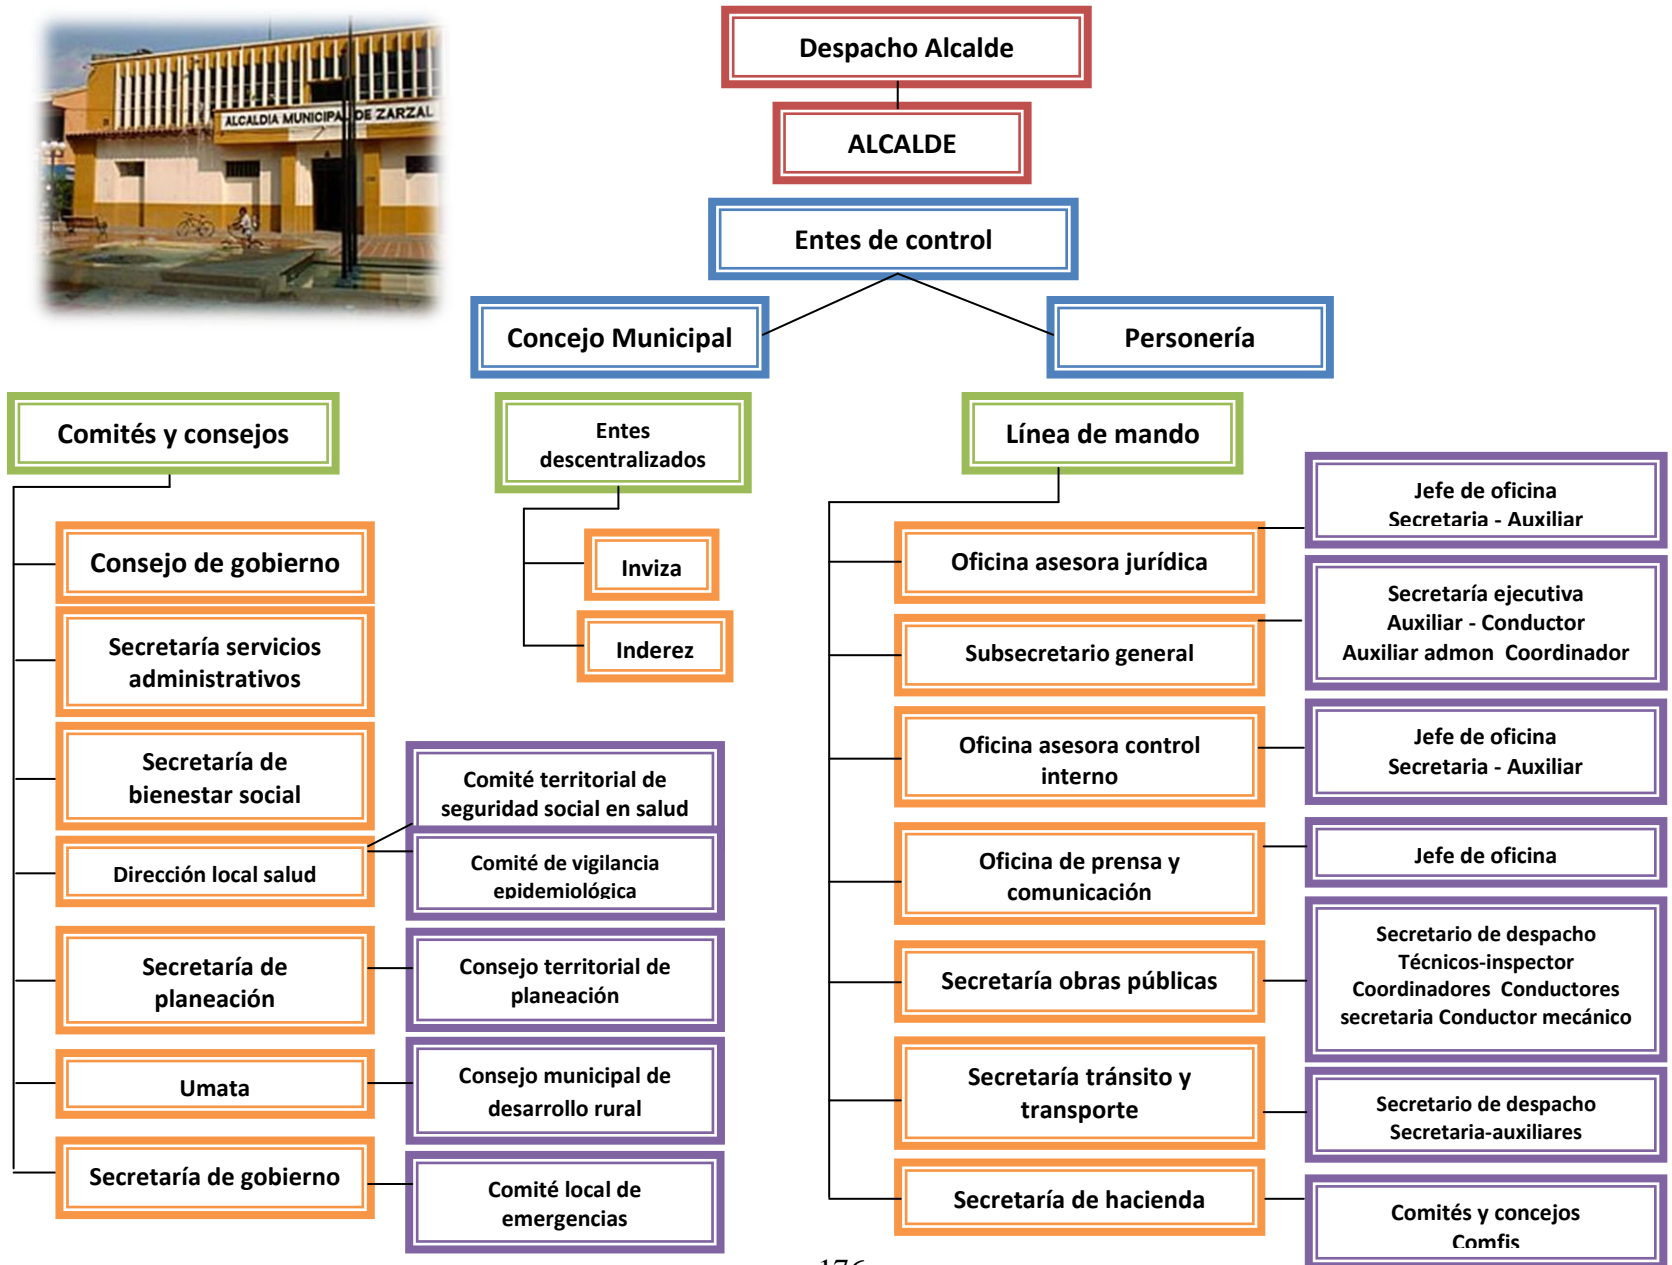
ALCALDIA MUNICIPAL DE ZARZAL

Despacho Alcalde

ALCALDE

Entes de control

Concejo Municipal

Personería

Comités y consejos

Entes descentralizados

Línea de mando

Consejo de gobierno

Secretaría servicios administrativos

Secretaría de bienestar social

Dirección local salud

Secretaría de planeación

Umata

Secretaría de gobierno

Inviza

Inderez

Comité territorial de seguridad social en salud

Comité de vigilancia epidemiológica

Consejo territorial de planeación

Consejo municipal de desarrollo rural

Comité local de emergencias

Oficina asesora jurídica

Subsecretario general

Oficina asesora control interno

Oficina de prensa y comunicación

Secretaría obras públicas

Secretaría tránsito y transporte

Secretaría de hacienda

Jefe de oficina Secretaria - Auxiliar

Secretaría ejecutiva Auxiliar - Conductor Auxiliar admon Coordinador

Jefe de oficina Secretaria - Auxiliar

Jefe de oficina

Secretario de despacho Técnicos-inspector Coordinadores Conductores secretaria Conductor mecánico

Secretario de despacho Secretaria-auxiliares

Comités y concejos Comfis

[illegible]